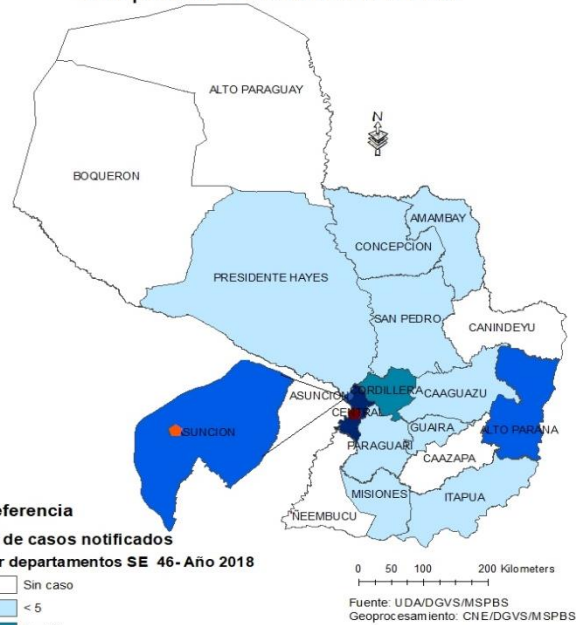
ALTO PARAGUAY

BOQUERON

AMAMBAY

CONCEPCION

PRESIDENTE HAYES

SAN PEDRO

CANINDEYU

CORDILLERA

CAAGUAZU

ASUNCION

CENTRAL

ASUNCION

GUAIRA

ALTO PARANA

PARAGUARI

CAAZAPA

MISIONES

ITAPUA

NEEMBUCU

eferencia

de casos notificados

r departamentos SE 46- Año 2018

Sin caso

< 5

0 50 100 200 Kilometers

Fuente: UDA/DGVS/MSPBS
Geoprocesamiento: CNE/DGVS/MSPBS